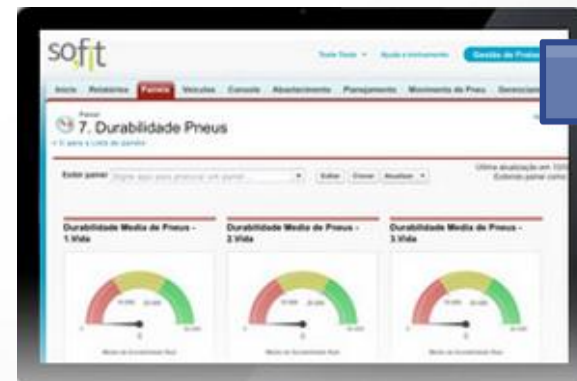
sofit

Gestão de Frotas

Início Relatórios Painéis Veículos Consulta Abastecimento Planejamento Movimento de Pneu Gerenciar

Painel
7. Durabilidade Pneus

« Voltar para a Lista de painéis

Exibir painel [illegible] Editar Clonar Atualizar

Última atualização em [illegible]

Durabilidade Media de Pneus - 1.Vida

Durabilidade Media de Pneus - 2.Vida

Durabilidade Media de Pneus - 3.Vida